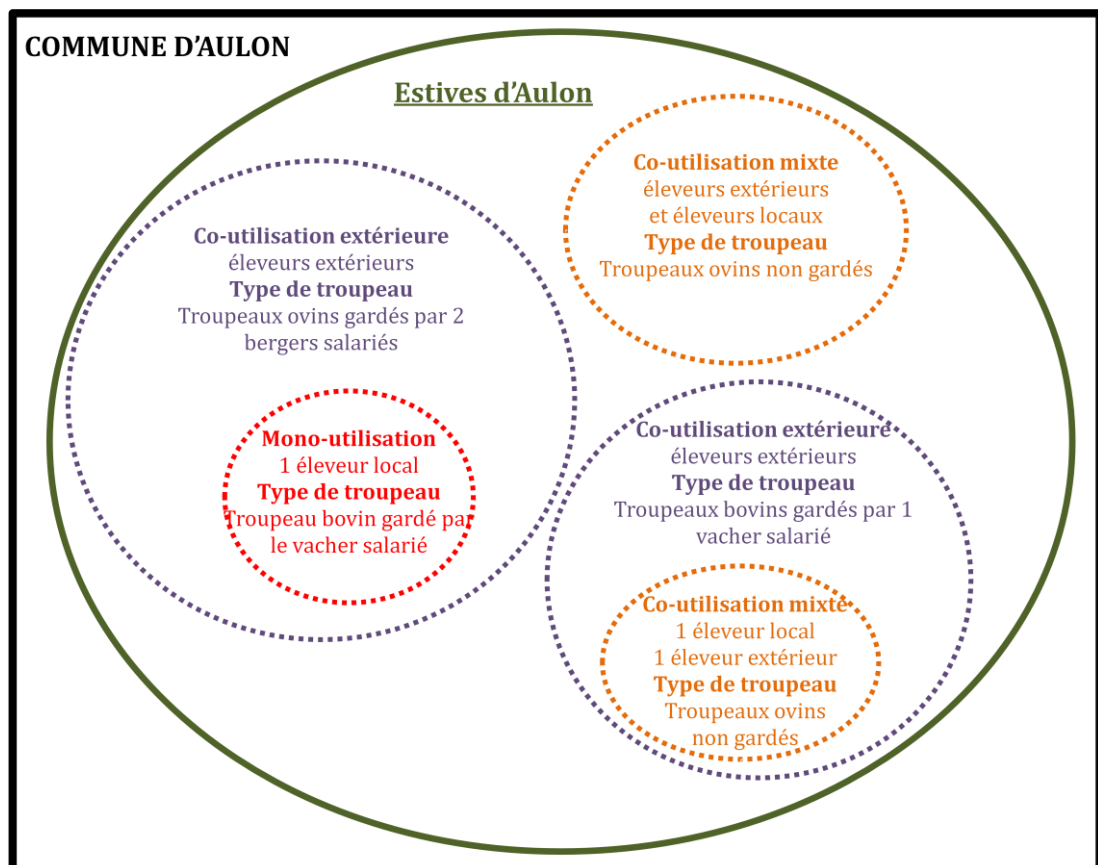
COMMUNE D'AULON

Estives d'Aulon

Co-utilisation mixte
éleveurs extérieurs
et éleveurs locaux
Type de troupeau
Troupeaux ovins non gardés

Co-utilisation extérieure
éleveurs extérieurs
Type de troupeau
Troupeaux ovins gardés par 2 bergers salariés

Mono-utilisation
1 éleveur local
Type de troupeau
Troupeau bovin gardé par le vacher salarié

Co-utilisation extérieure
éleveurs extérieurs
Type de troupeau
Troupeaux bovins gardés par 1 vacher salarié

Co-utilisation mixte
1 éleveur local
1 éleveur extérieur
Type de troupeau
Troupeaux ovins non gardés